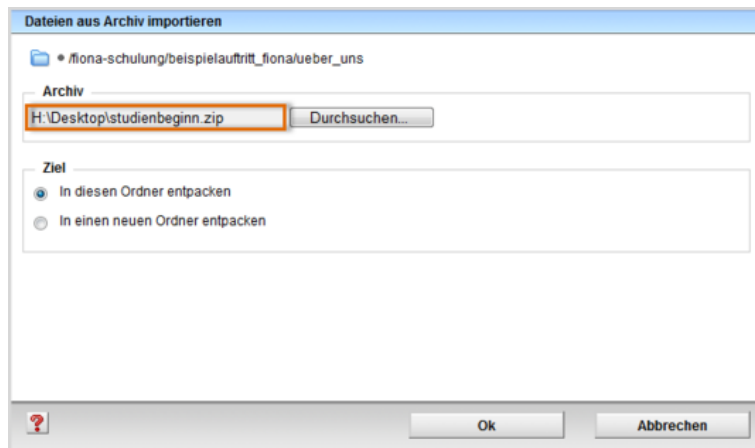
Dateien aus Archiv importieren

• /fiona-schulung/beispielauftritt_fiona/ueber_uns

Archiv

H:\Desktop\studienbeginn.zip

Durchsuchen...

Ziel

In diesen Ordner entpacken

In einen neuen Ordner entpacken

?

Ok

Abbrechen